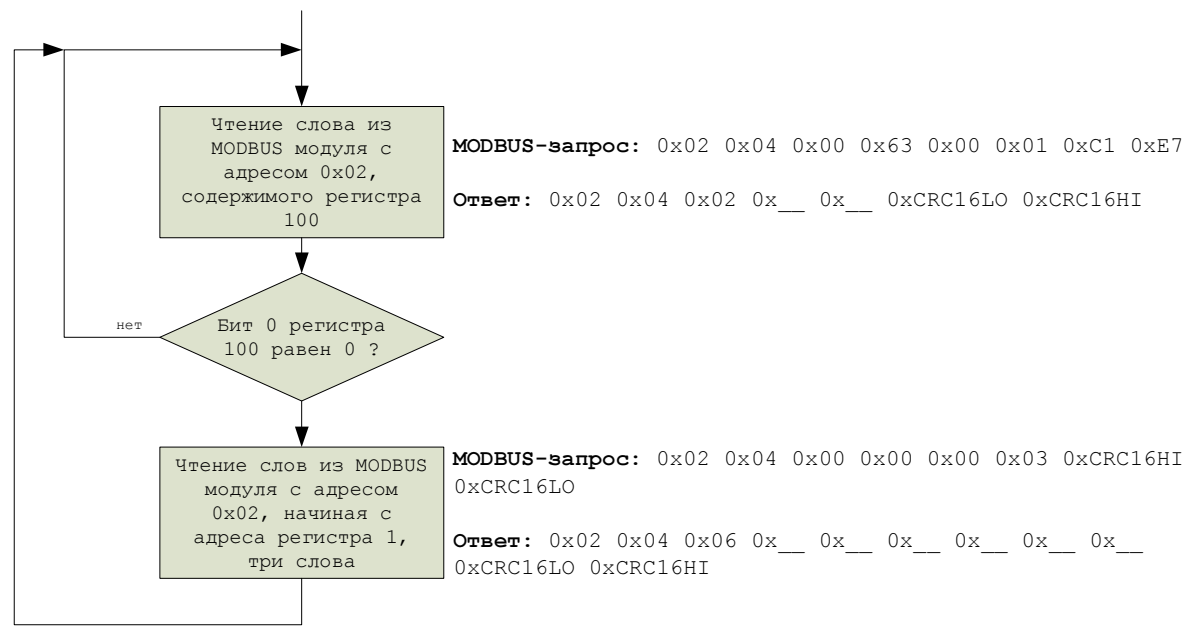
Чтение слова из MODBUS модуля с адресом 0x02, содержимого регистра 100

MODBUS-запрос: 0x02 0x04 0x00 0x63 0x00 0x01 0xC1 0xE7

Ответ: 0x02 0x04 0x02 0x__ 0x__ 0xCRC16LO 0xCRC16HI

нет

Бит 0 регистра 100 равен 0 ?

Чтение слов из MODBUS модуля с адресом 0x02, начиная с адреса регистра 1, три слова

MODBUS-запрос: 0x02 0x04 0x00 0x00 0x00 0x03 0xCRC16HI 0xCRC16LO

Ответ: 0x02 0x04 0x06 0x__ 0x__ 0x__ 0x__ 0x__ 0x__ 0xCRC16LO 0xCRC16HI